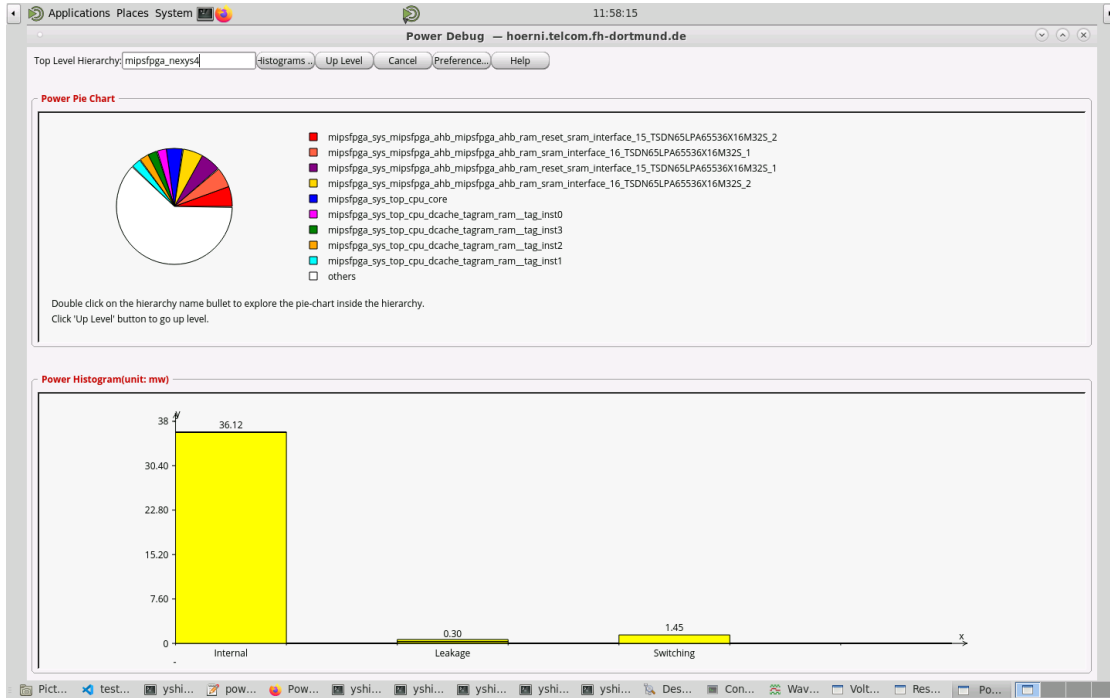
Applications Places System

11:58:15

Power Debug — hoerni.telcom.fh-dortmund.de

Top Level Hierarchy: mipsfpga_nexys4 Histograms .. Up Level Cancel Preference... Help

Power Pie Chart

mipsfpga_sys_mipsfpga_ahb_mipsfpga_ahb_ram_reset_sram_interface_15_TSDN65LPA65536X16M32S_2
mipsfpga_sys_mipsfpga_ahb_mipsfpga_ahb_ram_sram_interface_16_TSDN65LPA65536X16M32S_1
mipsfpga_sys_mipsfpga_ahb_mipsfpga_ahb_ram_reset_sram_interface_15_TSDN65LPA65536X16M32S_1
mipsfpga_sys_mipsfpga_ahb_mipsfpga_ahb_ram_sram_interface_16_TSDN65LPA65536X16M32S_2
mipsfpga_sys_top_cpu_core
mipsfpga_sys_top_cpu_dcache_tagram_ram__tag_inst0
mipsfpga_sys_top_cpu_dcache_tagram_ram__tag_inst3
mipsfpga_sys_top_cpu_dcache_tagram_ram__tag_inst2
mipsfpga_sys_top_cpu_dcache_tagram_ram__tag_inst1
others

Double click on the hierarchy name bullet to explore the pie-chart inside the hierarchy.
Click 'Up Level' button to go up level.

Power Histogram(unit: mw)

y
38
30.40
22.80
15.20
7.60
0
36.12
0.30
1.45
x
Internal
Leakage
Switching

Pict... test... yshi... pow... Pow... yshi... yshi... yshi... yshi... yshi... Des... Con... Wav... Volt... Res... Po...